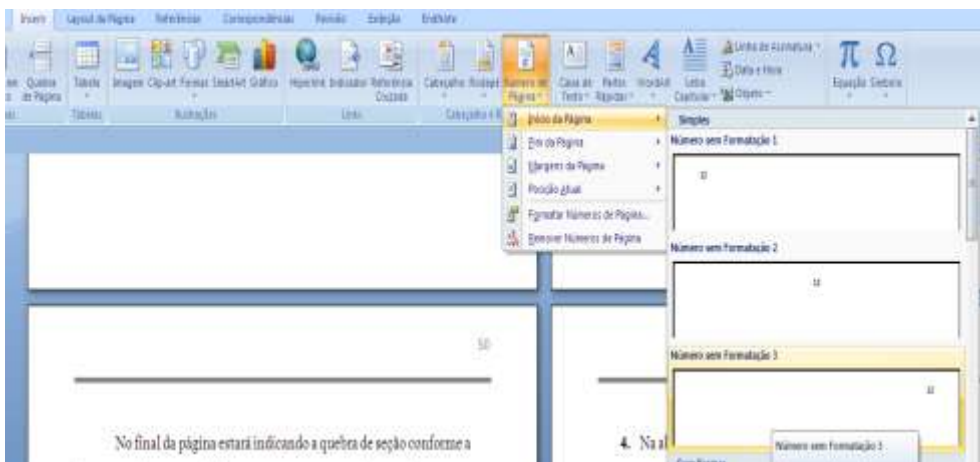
Inserir Layout da Página Referências Correspondências Revisão Exibição EndNote

Quebra de Página Tabela Imagem Clip-art Formas SmartArt Gráfico Hiperlink Indicador Referência Cruzada Cabeçalho Rodapé Número de Página Caixa de Texto Partes Rápidas WordArt Letra Capitular Linha de Assinatura Data e Hora Objeto Equação Símbolo

Tabelas Ilustrações Links Cabeçalho e R

Início da Página
Fim da Página
Margens da Página
Posição Atual
Formatar Números de Página...
Remover Números de Página

Simples
Número sem Formatação 1
Número sem Formatação 2
Número sem Formatação 3

Número sem Formatação 3

50

No final da página estará indicando a quebra de seção conforme a

4. Na al